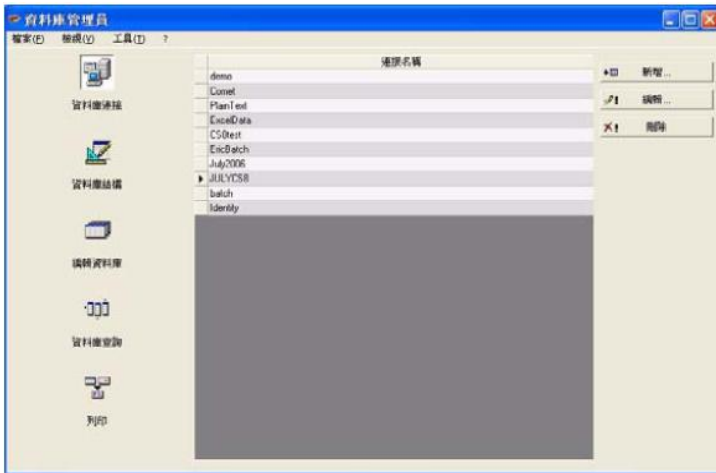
資料庫管理員

檔案(F) 檢視(V) 工具(T) ?

資料庫連結

資料庫結構

編輯資料庫

資料庫查詢

列印

| 連接名稱 |
|---|
| demo |
| Comet |
| PlainText |
| ExcelData |
| CS0test |
| EricBatch |
| July2006 |
| JULYCS8 |
| batch |
| Identity |

新增...

編輯...

刪除